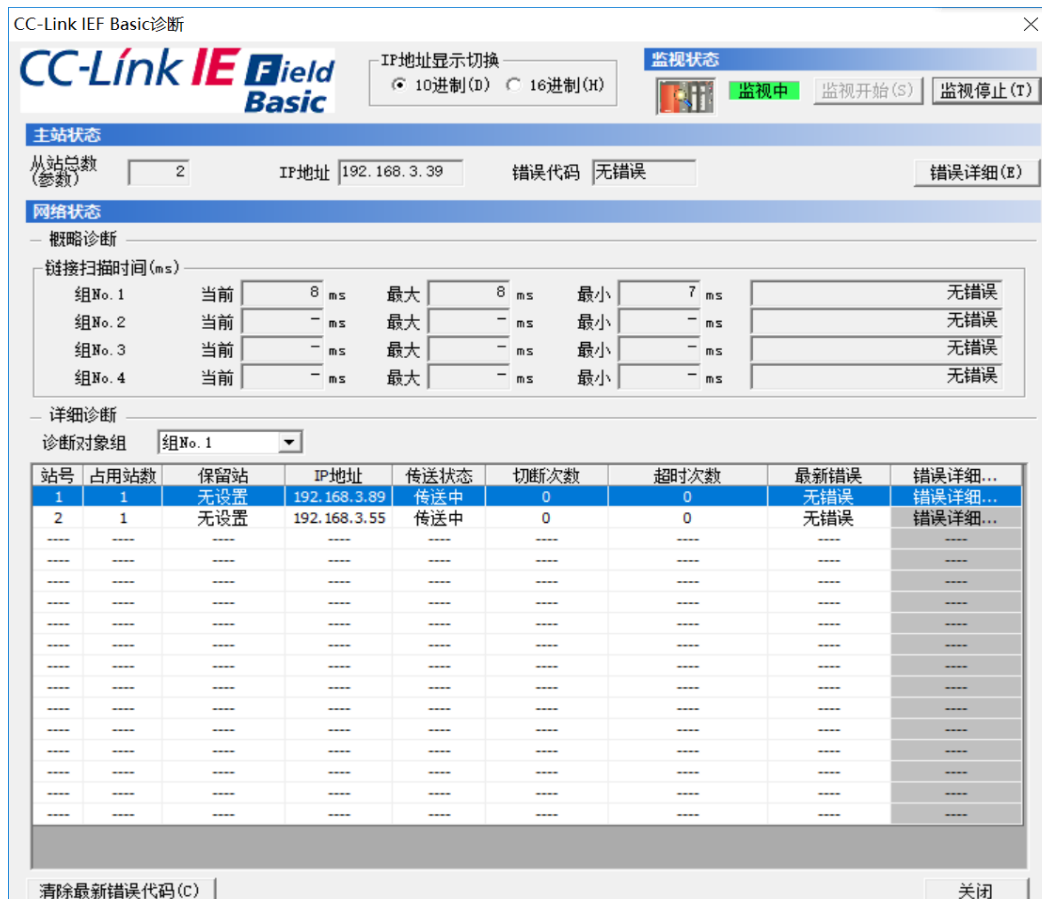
CC-Link IEF Basic诊断

CC-Link IE Field Basic

IP地址显示切换
10进制(D) 16进制(H)

监视状态
监视中 监视开始(S) 监视停止(T)

主站状态
从站总数(参数) 2 IP地址 192.168.3.39 错误代码 无错误 错误详细(E)

网络状态
概略诊断
链接扫描时间(ms)

| | | | | | | | | | |
|---|---|---|---|---|---|---|---|---|---|
| 组No.1 | 当前 | 8 | ms | 最大 | 8 | ms | 最小 | 7 ms | 无错误 |
| 组No.2 | 当前 | - | ms | 最大 | - | ms | 最小 | - ms | 无错误 |
| 组No.3 | 当前 | - | ms | 最大 | - | ms | 最小 | - ms | 无错误 |
| 组No.4 | 当前 | - | ms | 最大 | - | ms | 最小 | - ms | 无错误 |

详细诊断
诊断对象组 组No.1

| 站号 | 占用站数 | 保留站 | IP地址 | 传送状态 | 切断次数 | 超时次数 | 最新错误 | 错误详细... |
|---|---|---|---|---|---|---|---|---|
| 1 | 1 | 无设置 | 192.168.3.89 | 传送中 | 0 | 0 | 无错误 | 错误详细... |
| 2 | 1 | 无设置 | 192.168.3.55 | 传送中 | 0 | 0 | 无错误 | 错误详细... |
| ---- | ---- | ---- | ---- | ---- | ---- | ---- | ---- | ---- |
| ---- | ---- | ---- | ---- | ---- | ---- | ---- | ---- | ---- |
| ---- | ---- | ---- | ---- | ---- | ---- | ---- | ---- | ---- |
| ---- | ---- | ---- | ---- | ---- | ---- | ---- | ---- | ---- |
| ---- | ---- | ---- | ---- | ---- | ---- | ---- | ---- | ---- |
| ---- | ---- | ---- | ---- | ---- | ---- | ---- | ---- | ---- |
| ---- | ---- | ---- | ---- | ---- | ---- | ---- | ---- | ---- |
| ---- | ---- | ---- | ---- | ---- | ---- | ---- | ---- | ---- |
| ---- | ---- | ---- | ---- | ---- | ---- | ---- | ---- | ---- |
| ---- | ---- | ---- | ---- | ---- | ---- | ---- | ---- | ---- |
| ---- | ---- | ---- | ---- | ---- | ---- | ---- | ---- | ---- |
| ---- | ---- | ---- | ---- | ---- | ---- | ---- | ---- | ---- |
| ---- | ---- | ---- | ---- | ---- | ---- | ---- | ---- | ---- |
| ---- | ---- | ---- | ---- | ---- | ---- | ---- | ---- | ---- |

清除最新错误代码(C) 关闭